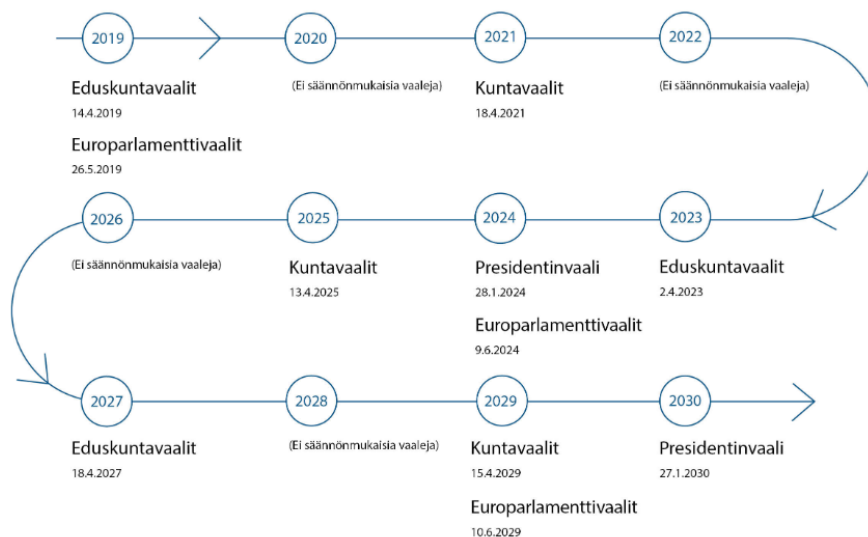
2019

Eduskuntavaalit
14.4.2019

Europarlamenttivaalit
26.5.2019

2020

(Ei säännönmukaisia vaaleja)

2021

Kuntavaalit
18.4.2021

2022

(Ei säännönmukaisia vaaleja)

2023

Eduskuntavaalit
2.4.2023

2024

Presidentinvaali
28.1.2024

Europarlamenttivaalit
9.6.2024

2025

Kuntavaalit
13.4.2025

2026

(Ei säännönmukaisia vaaleja)

2027

Eduskuntavaalit
18.4.2027

2028

(Ei säännönmukaisia vaaleja)

2029

Kuntavaalit
15.4.2029

Europarlamenttivaalit
10.6.2029

2030

Presidentinvaali
27.1.2030